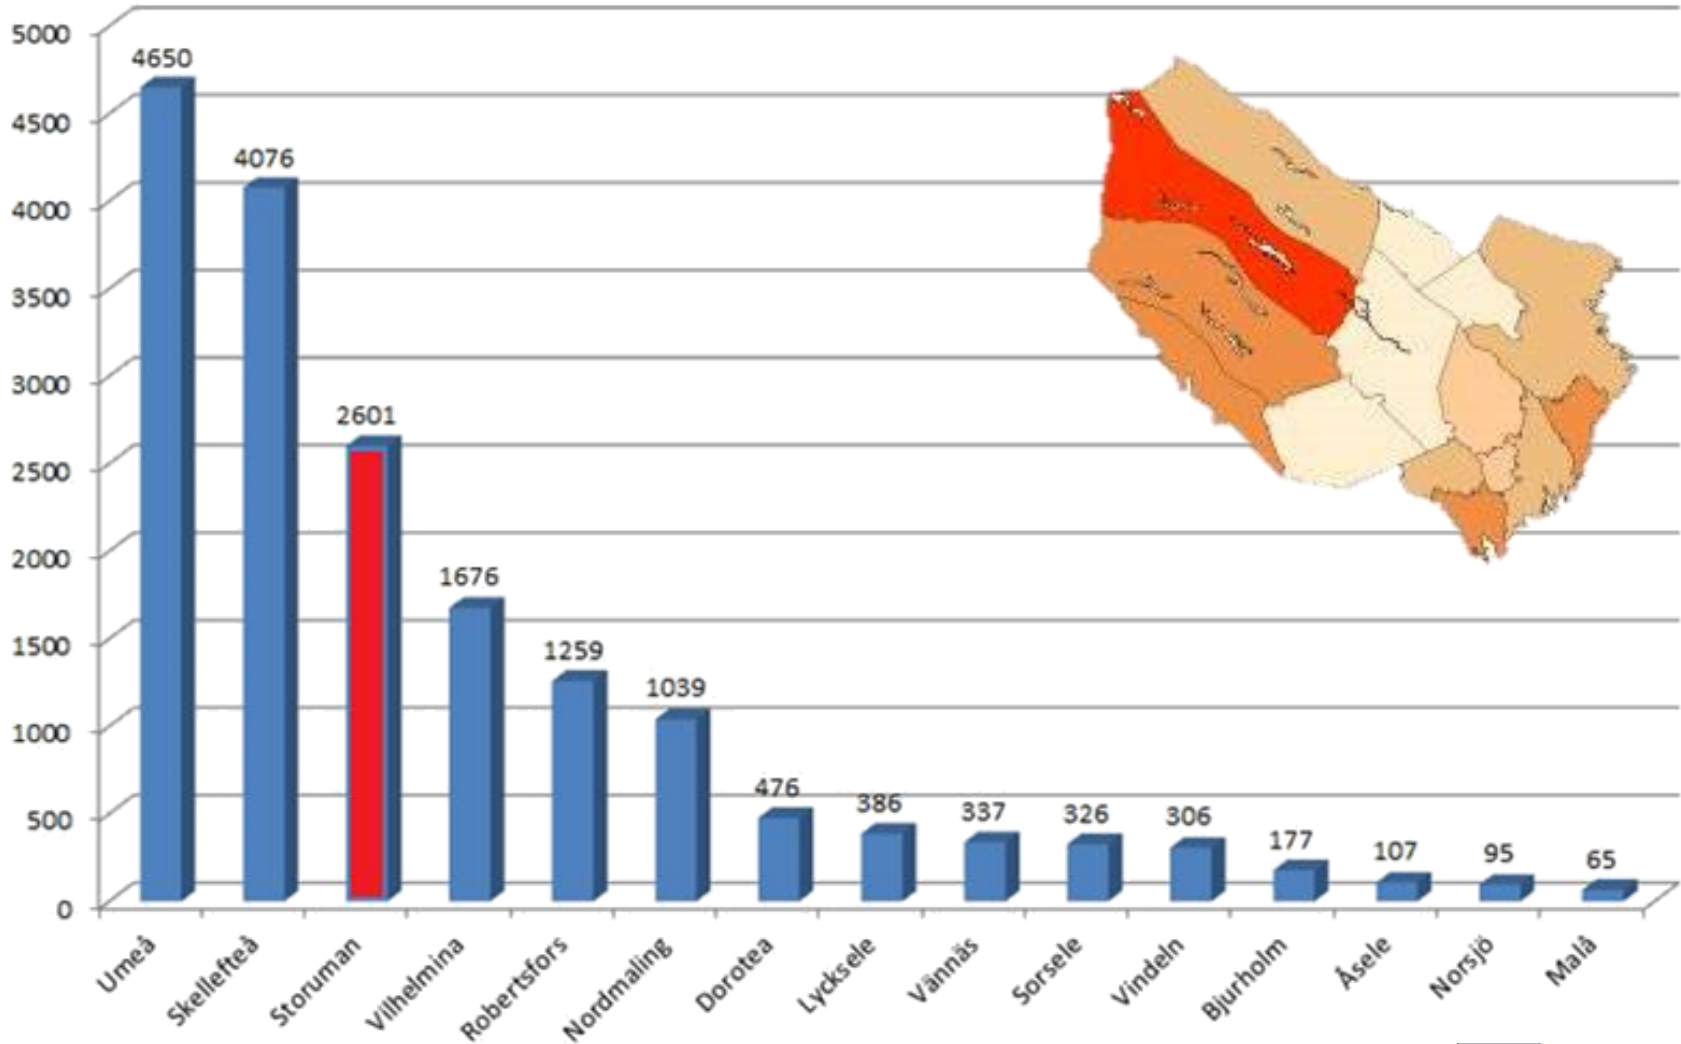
5000
4500
4000
3500
3000
2500
2000
1500
1000
500
0

4650
4076
2601
1676
1259
1039
476
386
337
326
306
177
107
95
65

Umeå
Skellefteå
Storuman
Vilhelmina
Robertsfors
Nordmaling
Dorotea
Lycksele
Vännäs
Sorsele
Vindeln
Bjurholm
Åsele
Norsjö
Malå